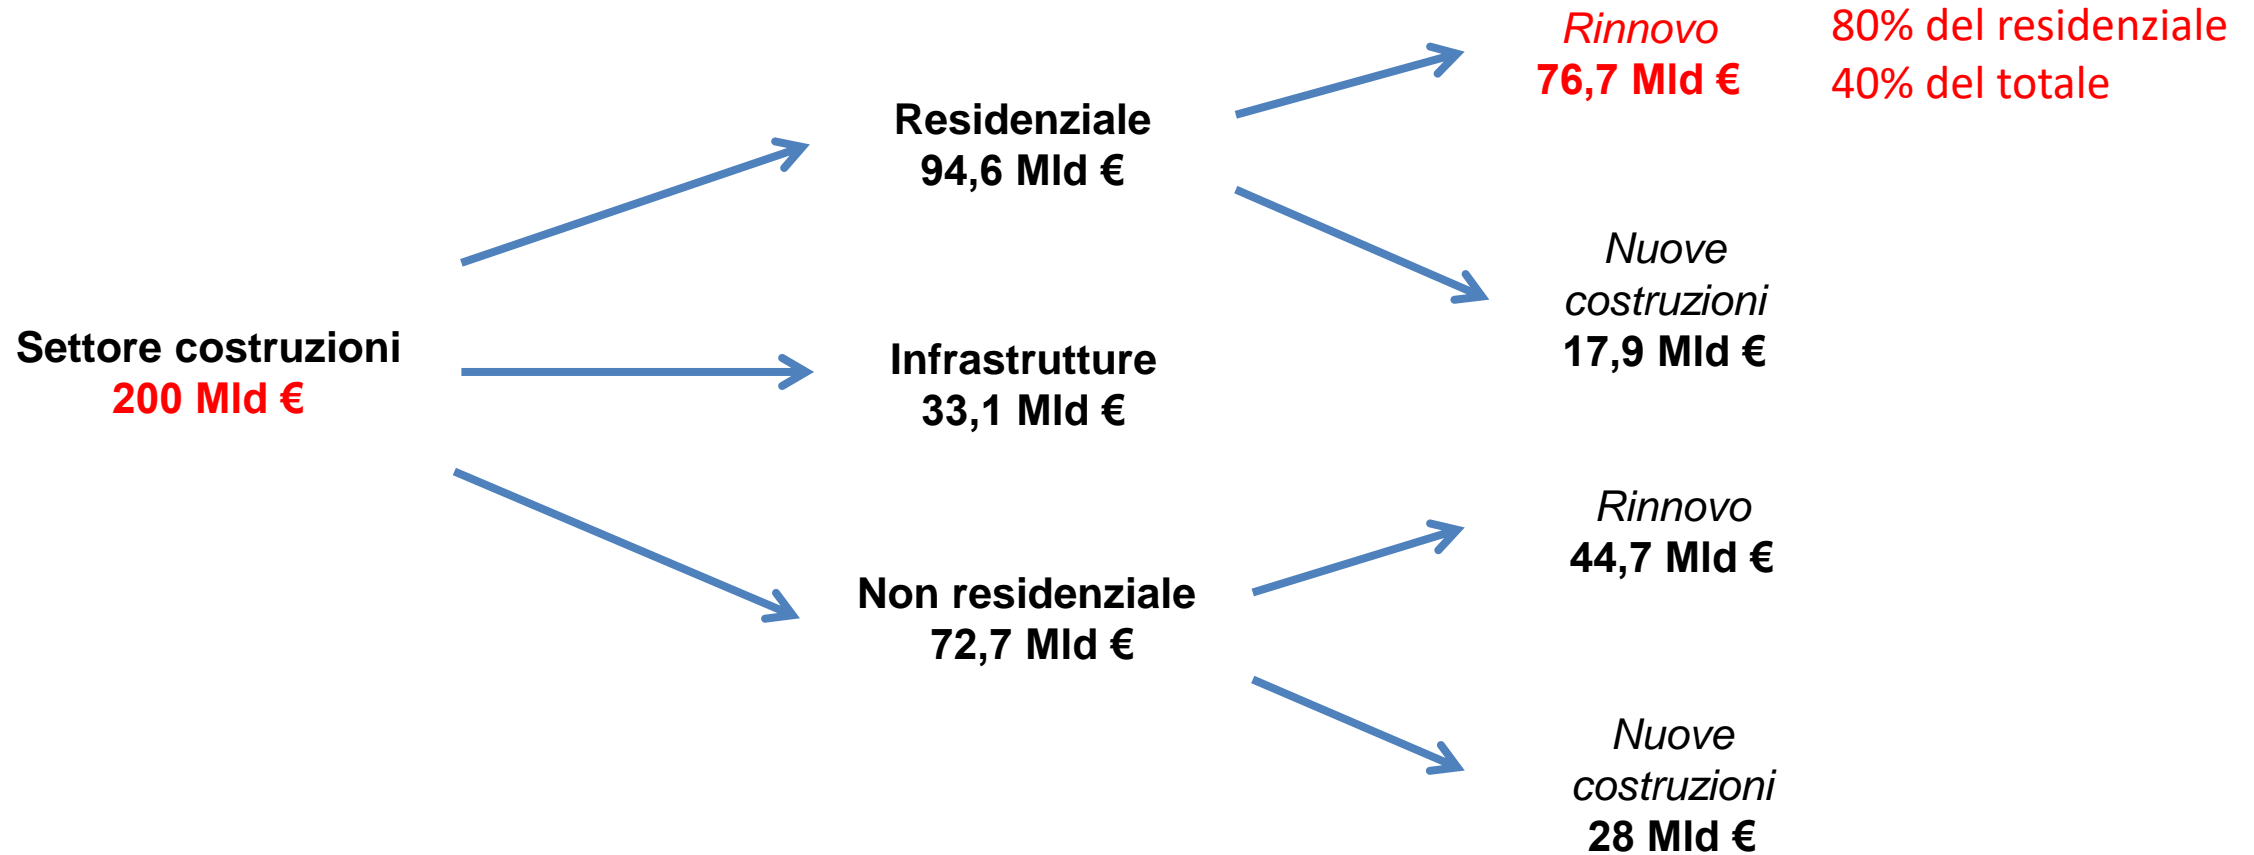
Settore costruzioni
200 Mld €

Residenziale
94,6 Mld €

Rinnovo
76,7 Mld €

80% del residenziale
40% del totale

Nuove costruzioni
17,9 Mld €

Infrastrutture
33,1 Mld €

Non residenziale
72,7 Mld €

Rinnovo
44,7 Mld €

Nuove costruzioni
28 Mld €